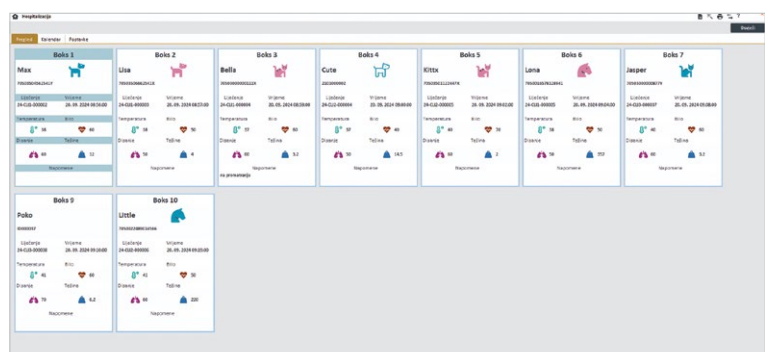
Hospitalizacije

Pregled Kalendar Postavke

Boks 1
Max
756098409425417
Izdavanje Vrijeme
24-CUJ-000002 26.09.2024 09:26:00
Temperatura Bilo
38 80
Disanje Težina
60 12
Napomene

Boks 2
Lisa
756005006625418
Izdavanje Vrijeme
24-CUJ-000003 26.09.2024 08:25:00
Temperatura Bilo
38 50
Disanje Težina
50 6
Napomene

Boks 3
Bella
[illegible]
Izdavanje Vrijeme
24-CUJ-000004 26.09.2024 08:28:00
Temperatura Bilo
37 80
Disanje Težina
60 3.2
Napomene
na promatranju

Boks 4
Cute
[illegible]
Izdavanje Vrijeme
24-CUJ-000004 26.09.2024 08:40:00
Temperatura Bilo
37 40
Disanje Težina
50 14.5
Napomene

Boks 5
Kittx
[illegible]
Izdavanje Vrijeme
24-CUJ-000005 26.09.2024 09:02:00
Temperatura Bilo
40 30
Disanje Težina
60 2
Napomene

Boks 6
Lona
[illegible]
Izdavanje Vrijeme
24-CUJ-000005 26.09.2024 09:04:00
Temperatura Bilo
38 50
Disanje Težina
50 350
Napomene

Boks 7
Jasper
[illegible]
Izdavanje Vrijeme
24-CUJ-000007 26.09.2024 09:08:00
Temperatura Bilo
40 80
Disanje Težina
60 5.2
Napomene

Boks 9
Poko
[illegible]
Izdavanje Vrijeme
24-CUJ-000008 26.09.2024 09:10:00
Temperatura Bilo
41 80
Disanje Težina
70 6.2
Napomene

Boks 10
Little
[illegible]
Izdavanje Vrijeme
24-CUJ-000009 26.09.2024 09:15:00
Temperatura Bilo
41 50
Disanje Težina
60 200
Napomene